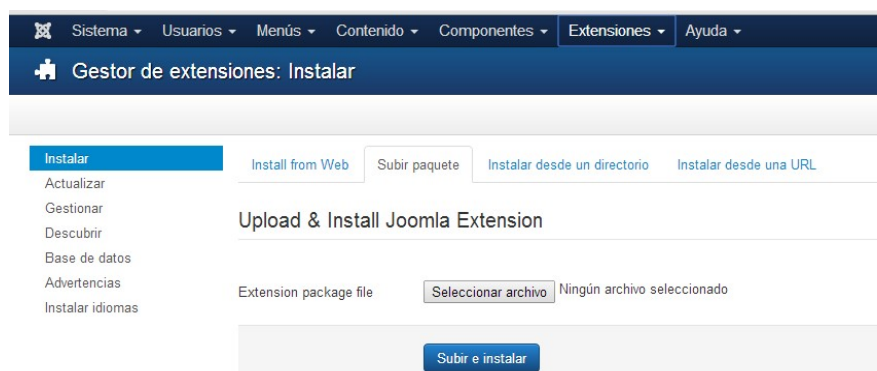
Sistema ▾ Usuarios ▾ Menús ▾ Contenido ▾ Componentes ▾ Extensiones ▾ Ayuda ▾

Gestor de extensiones: Instalar

Instalar
Actualizar
Gestionar
Descubrir
Base de datos
Advertencias
Instalar idiomas

Install from Web | Subir paquete | Instalar desde un directorio | Instalar desde una URL

Upload & Install Joomla Extension

Extension package file | Seleccionar archivo | Ningún archivo seleccionado

Subir e instalar